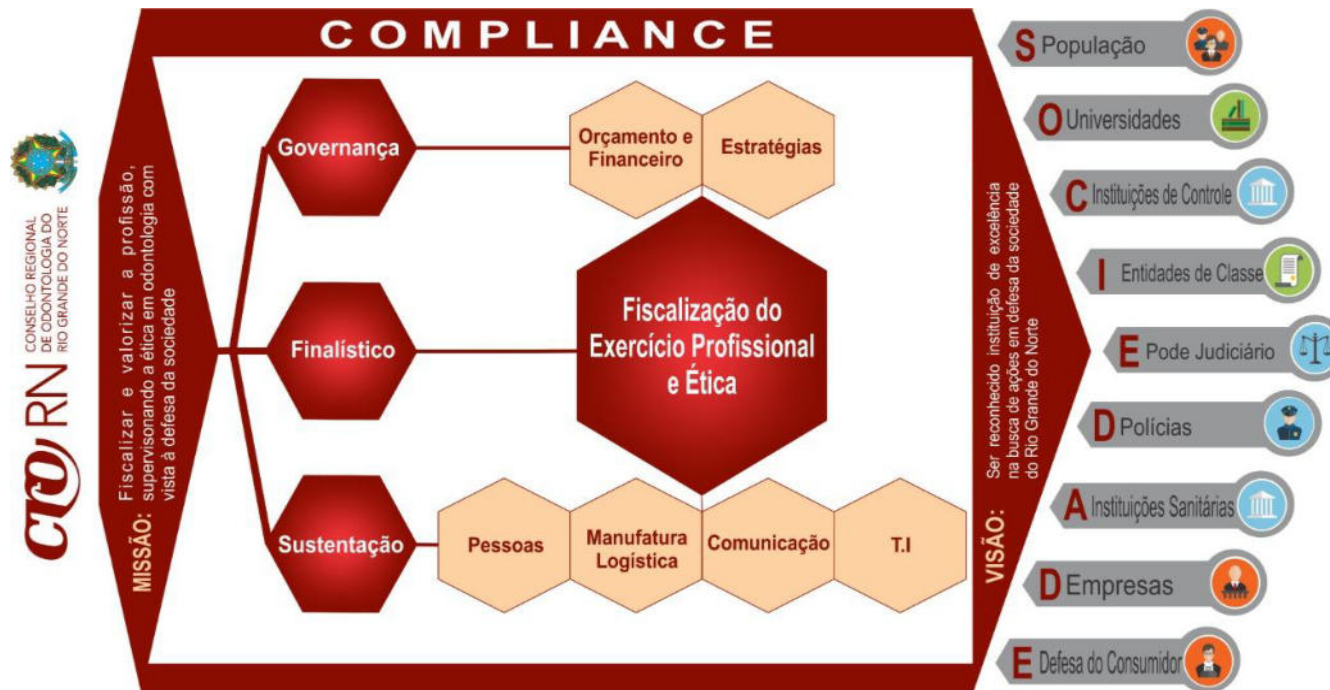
CRO RN
CONSELHO REGIONAL DE ODONTOLOGIA DO RIO GRANDE DO NORTE

COMPLIANCE

MISSÃO: Fiscalizar e valorizar a profissão, supervisonando a ética em odontologia com vista à defesa da sociedade

Governança

Orçamento e Financeiro

Estratégias

Finalístico

Fiscalização do Exercício Profissional e Ética

Sustentação

Pessoas

Manufatura Logística

Comunicação

T.I

VISÃO: Ser reconhecido instituição de excelência na busca de ações em defesa da sociedade do Rio Grande do Norte

S População
O Universidades
C Instituições de Controle
I Entidades de Classe
E Pode Judiciário
D Polícias
A Instituições Sanitárias
D Empresas
E Defesa do Consumidor